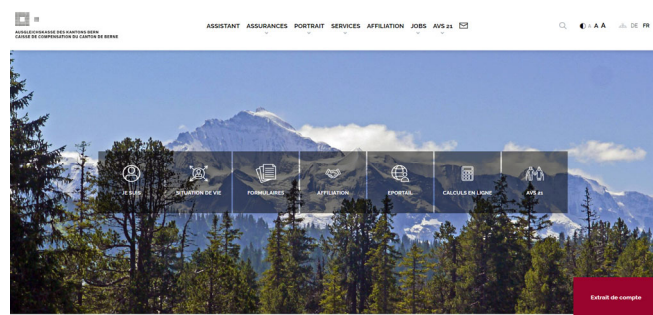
AUSGLEICHSKASSE DES KANTONS BERN
CAISSE DE COMPENSATION DU CANTON DE BERNE

ASSISTANT ASSURANCES PORTRAIT SERVICES AFFILIATION JOBS AVS 21

A A A DE FR

JE SUIS
SITUATION DE VIE
FORMULAIRES
AFFILIATION
EPORTAIL
CALCULS EN LIGNE
AVS 21

Extrait de compte